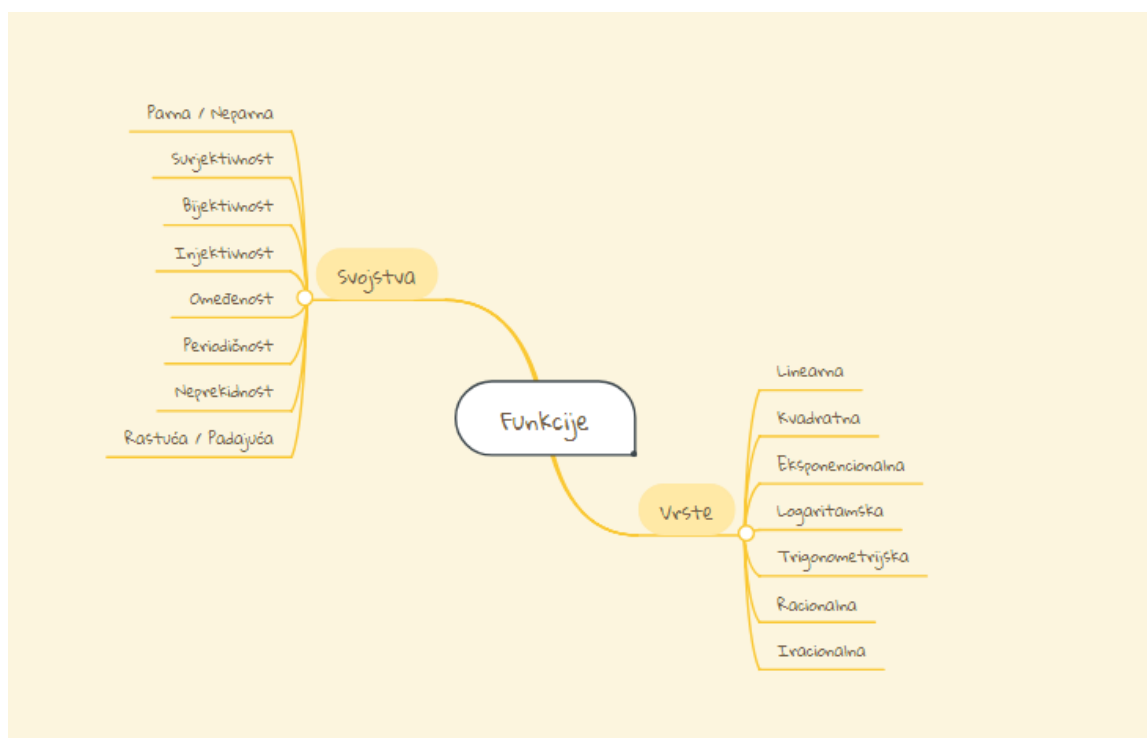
Funkcije

Svojstva

Parna / Neparna

Surjektivnost

Bijektivnost

Injektivnost

Omeđenost

Periodičnost

Neprekidnost

Rastuća / Padajuća

Vrste

Linearna

Kvadratna

Eksponencionalna

Logaritamska

Trigonometrijska

Racionalna

Iracionalna